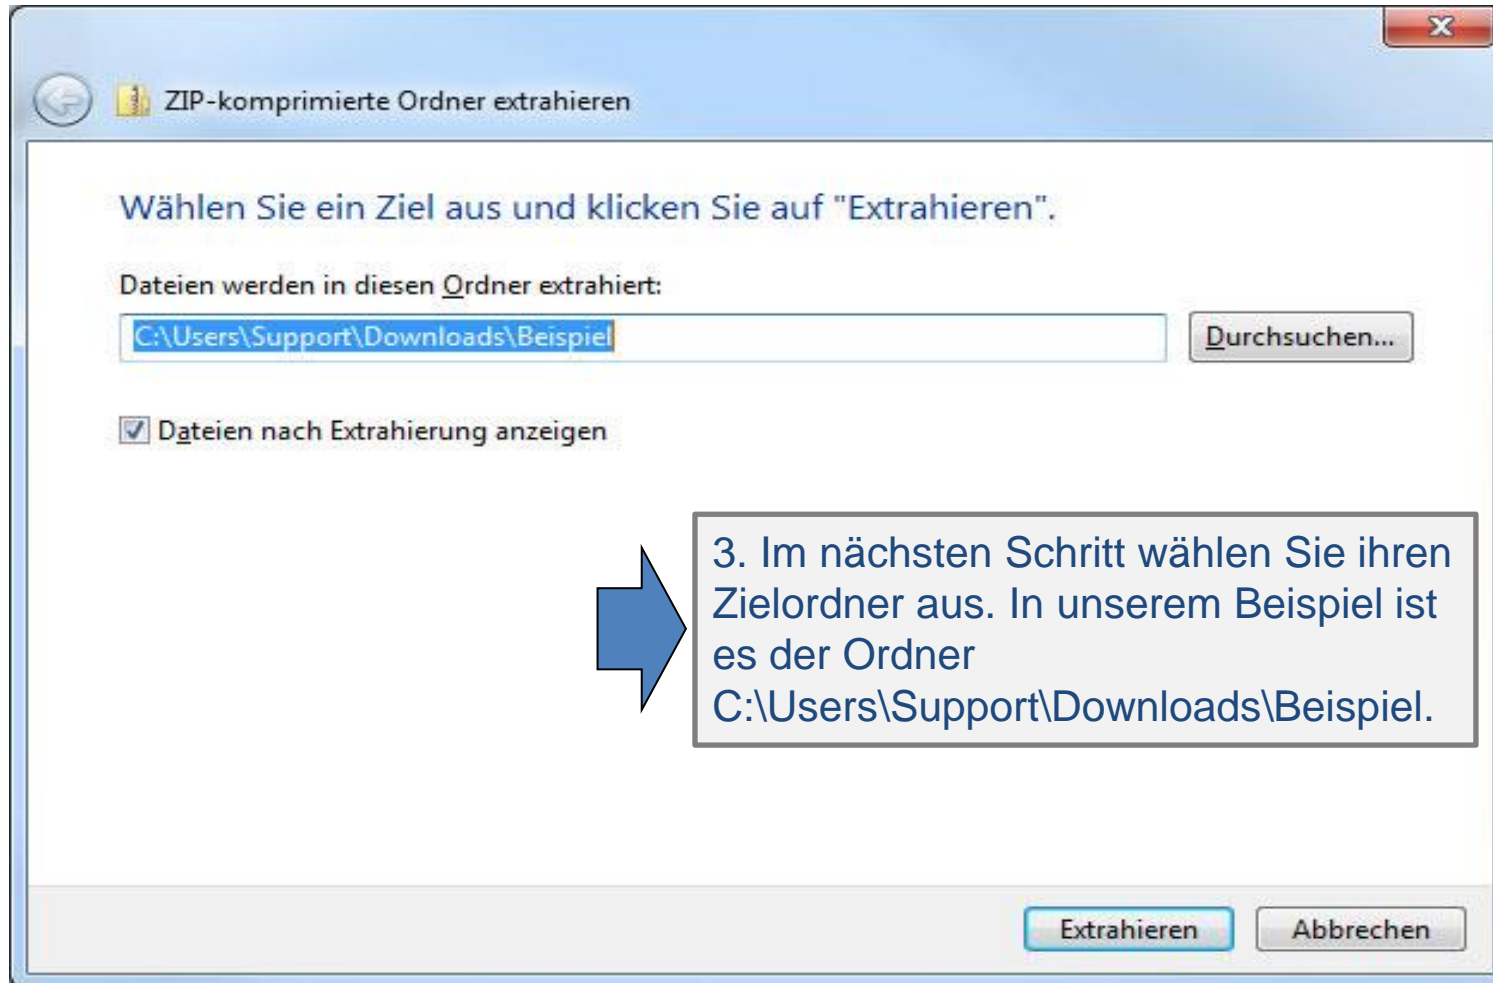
ZIP-komprimierte Ordner extrahieren

Wählen Sie ein Ziel aus und klicken Sie auf "Extrahieren".

Dateien werden in diesen Ordner extrahiert:

C:\Users\Support\Downloads\Beispiel

Durchsuchen...

Dateien nach Extrahierung anzeigen

3. Im nächsten Schritt wählen Sie ihren Zielordner aus. In unserem Beispiel ist es der Ordner C:\Users\Support\Downloads\Beispiel.

Extrahieren

Abbrechen